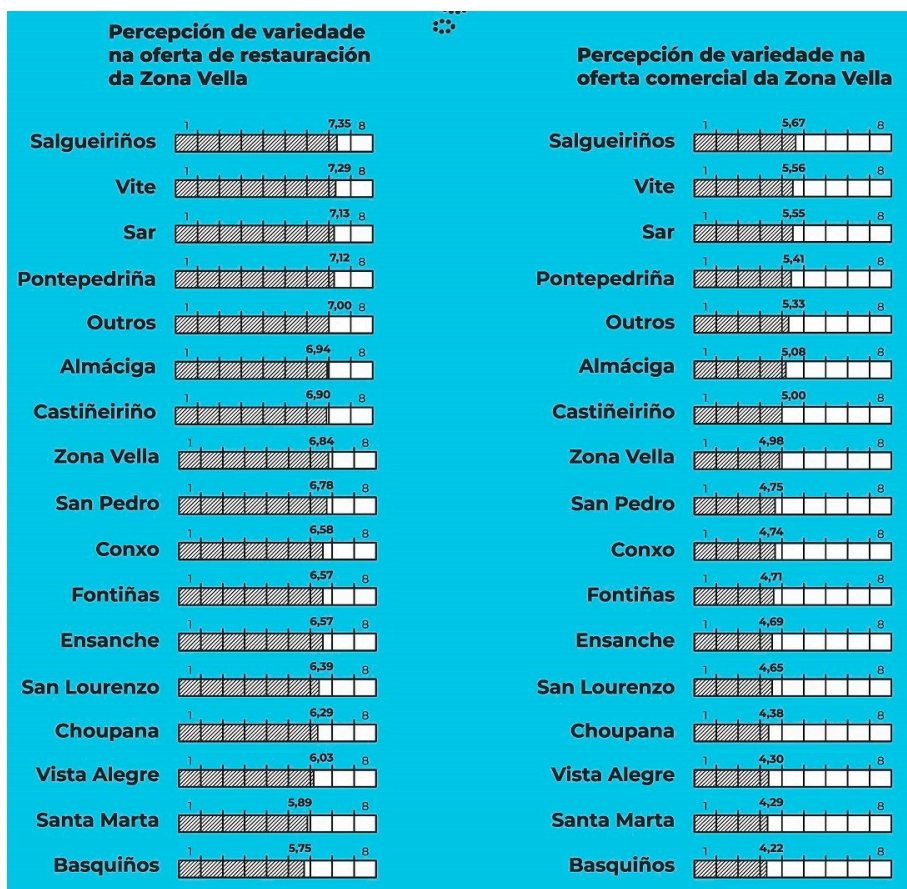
Percepción de variedade na oferta de restauración da Zona Vella

Salgueiriños 1 7,35 8
Vite 1 7,29 8
Sar 1 7,13 8
Pontepedriña 1 7,12 8
Outros 1 7,00 8
Almáciga 1 6,94 8
Castiñeiriño 1 6,90 8
Zona Vella 1 6,84 8
San Pedro 1 6,78 8
Conxo 1 6,58 8
Fontiñas 1 6,57 8
Ensanche 1 6,57 8
San Lourenzo 1 6,39 8
Choupana 1 6,29 8
Vista Alegre 1 6,03 8
Santa Marta 1 5,89 8
Basquiños 1 5,75 8

Percepción de variedade na oferta comercial da Zona Vella

Salgueiriños 1 5,67 8
Vite 1 5,56 8
Sar 1 5,55 8
Pontepedriña 1 5,41 8
Outros 1 5,33 8
Almáciga 1 5,08 8
Castiñeiriño 1 5,00 8
Zona Vella 1 4,98 8
San Pedro 1 4,75 8
Conxo 1 4,74 8
Fontiñas 1 4,71 8
Ensanche 1 4,69 8
San Lourenzo 1 4,65 8
Choupana 1 4,38 8
Vista Alegre 1 4,30 8
Santa Marta 1 4,29 8
Basquiños 1 4,22 8